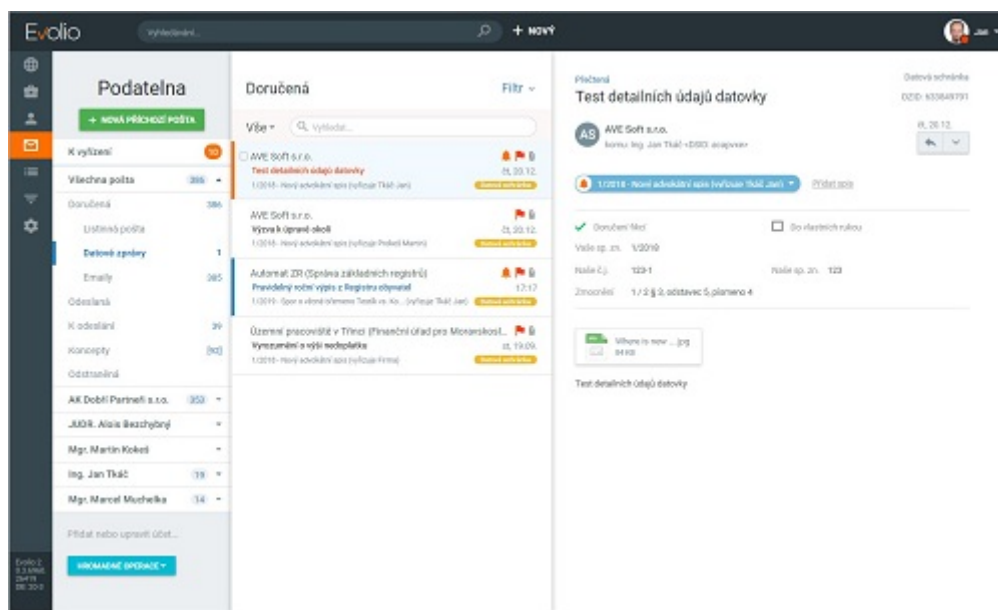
Evolio Vyhledávání... + NOVÝ Jan

Podatelna

+ NOVÁ PŘÍCHOZÍ POŠTA

K vyřízení 10

Všechna pošta 395

Doručená 386

Listinná pošta

Datové zprávy 1

Emaily 385

Odeslaná

K odeslání 39

Koncepty [92]

Odstraněná

AK Dobří Partneři s.r.o. 353

JUDR. Alois Bezchybný

Mgr. Martin Kokeš

Ing. Jan Tkáč 19

Mgr. Marcel Muchelka 14

Přidat nebo upravit účet...

HROMADNÉ OPERACE

Doručená Filtr

Vše Vyhledat...

AVE Soft s.r.o. Test detailních údajů datovky čt, 20.12. 1/2018 - Nový advokátní spis (vyřizuje Tkáč Jan) Datová schránka

AVE Soft s.r.o. Výzva k úpravě okolí čt, 20.12. 1/2018 - Nový advokátní spis (vyřizuje Pokorný Martin) Datová schránka

Automat ZR (Správa základních registrů) Pravidelný roční výpis z Registru obyvatel 17:17 1/2018 - Spor o vlastnictví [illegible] (vyřizuje Tkáč Jan) Datová schránka

Územní pracoviště v Třinci (Finanční úřad pro Moravskoslezský...) Vyrozumění o výši nedoplatku čt, 19.09. 1/2018 - Nový advokátní spis (vyřizuje Firma) Datová schránka

Přečtená Datová schránka
Test detailních údajů datovky DZID: 633849791

AS AVE Soft s.r.o. čt, 20.12.
komu: Ing. Jan Tkáč <DSID: acapvse>

1/2018 - Nový advokátní spis (vyřizuje Tkáč Jan) Přidat spis

Doručení fikcí Do vlastních rukou

Vaše sp. zn. 1/2018

Naše č.j. 123-1 Naše sp. zn. 123

Zmocnění 1 / 2 § 3, odstavec 5, písmeno 4

Where is now ... .jpg 84 KB

Test detailních údajů datovky